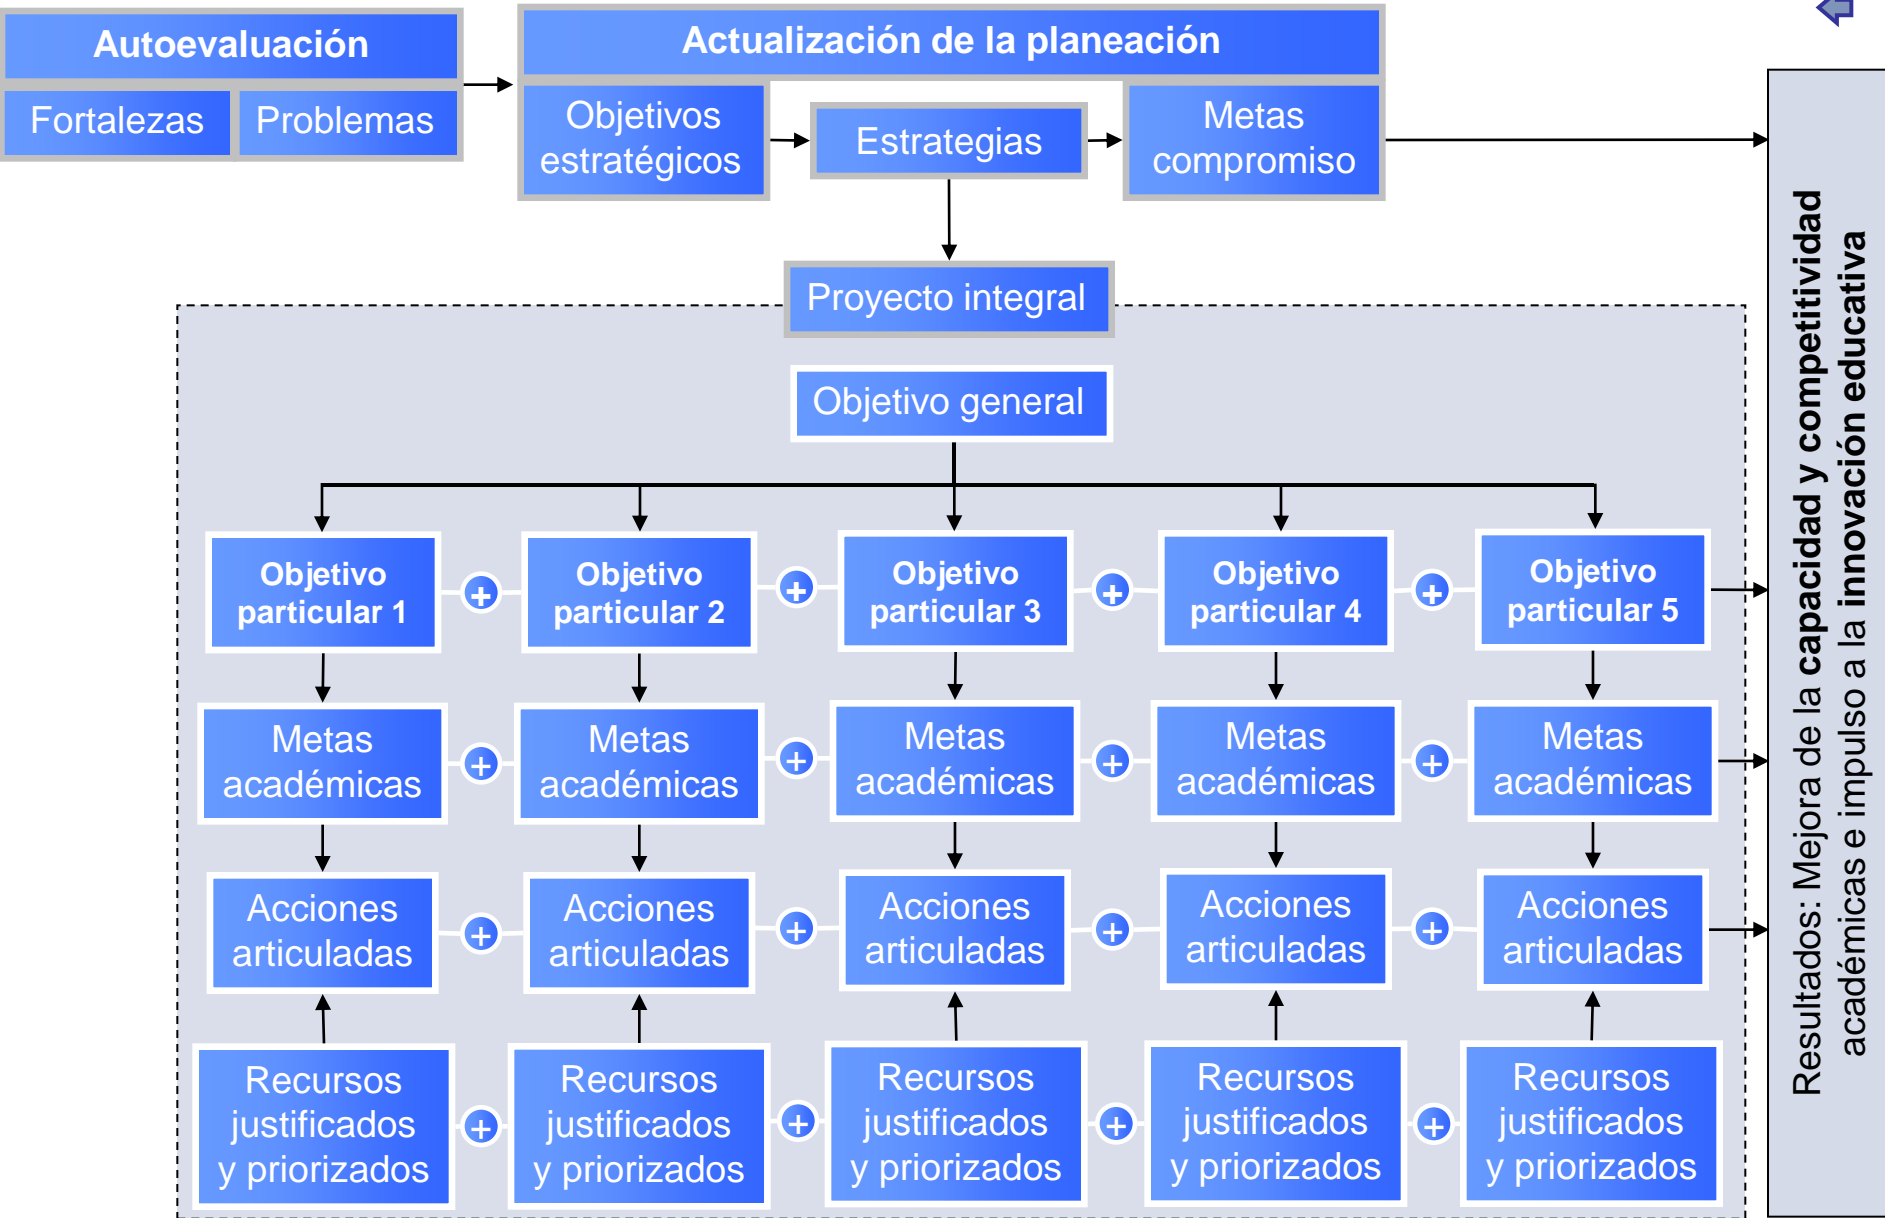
Autoevaluación

Fortalezas

Problemas

Actualización de la planeación

Objetivos estratégicos

Estrategias

Metas compromiso

Proyecto integral

Objetivo general

Objetivo particular 1

Objetivo particular 2

Objetivo particular 3

Objetivo particular 4

Objetivo particular 5

Metas académicas

Metas académicas

Metas académicas

Metas académicas

Metas académicas

Acciones articuladas

Acciones articuladas

Acciones articuladas

Acciones articuladas

Acciones articuladas

Recursos justificados y priorizados

Recursos justificados y priorizados

Recursos justificados y priorizados

Recursos justificados y priorizados

Recursos justificados y priorizados

Resultados: Mejora de la capacidad y competitividad académicas e impulso a la innovación educativa